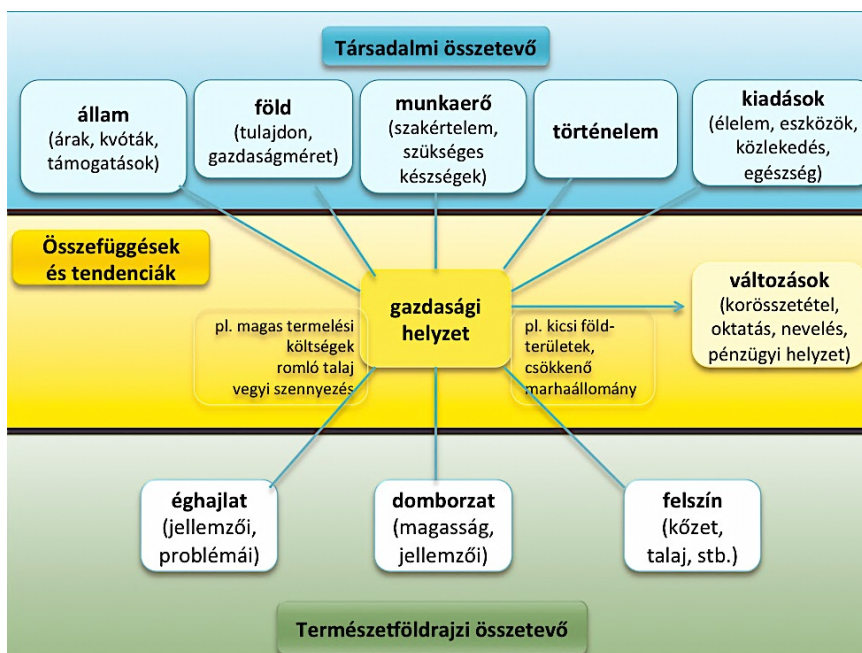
Társadalmi összetevő

állam (árak, kvóták, támogatások)

föld (tulajdon, gazdaságméret)

munkaerő (szakértelem, szükséges készségek)

történelem

kiadások (élelem, eszközök, közlekedés, egészség)

Összefüggések és tendenciák

gazdasági helyzet

pl. magas termelési költségek romló talaj vegyi szennyezés

pl. kicsi földterületek, csökkenő marhaállomány

változások (korösszetétel, oktatás, nevelés, pénzügyi helyzet)

éghajlat (jellemzői, problémái)

domborzat (magasság, jellemzői)

felszín (kőzet, talaj, stb.)

Természetföldrajzi összetevő